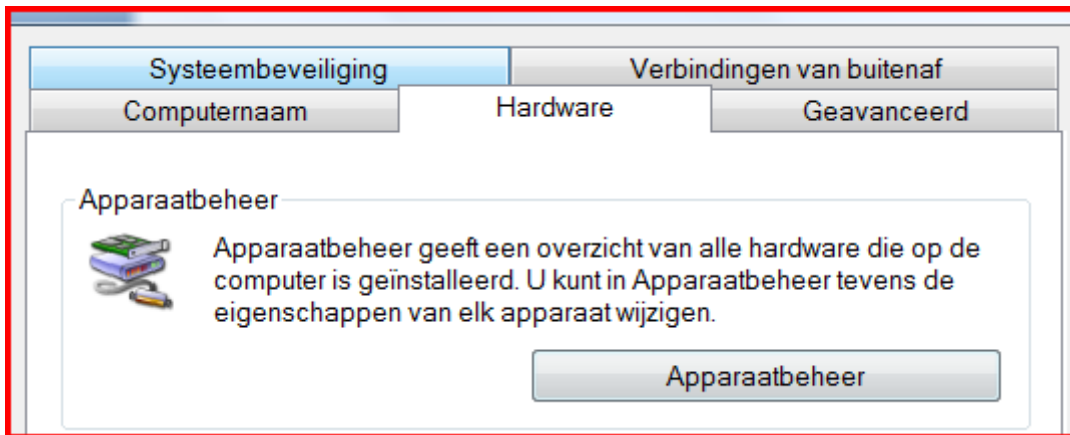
Systeembeveiliging
Verbindingen van buitenaf
Computernaam
Hardware
Geavanceerd

Apparaatbeheer

Apparaatbeheer geeft een overzicht van alle hardware die op de computer is geïnstalleerd. U kunt in Apparaatbeheer tevens de eigenschappen van elk apparaat wijzigen.

Apparaatbeheer